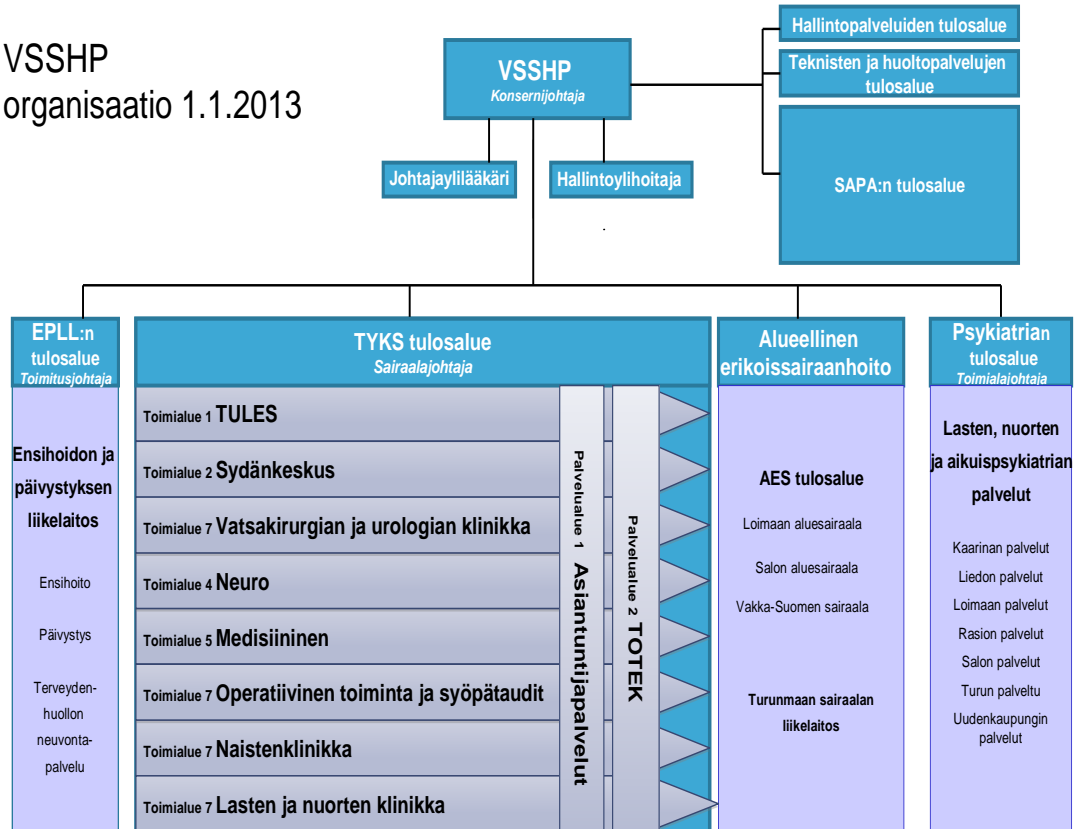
VSSHP
organisaatio 1.1.2013

VSSHP
Konsernijohtaja

Hallintopalveluiden tulosalue

Teknisten ja huoltopalvelujen tulosalue

SAPA:n tulosalue

Johtajaylilääkäri

Hallintoylihoitaja

EPLL:n tulosalue
Toimitusjohtaja

Ensihoidon ja päivystyksen liikelaitos

Ensihoito

Päivystys

Terveydenhuollon neuvontapalvelu

TYKS tulosalue
Sairaalajohtaja

Toimialue 1 TULES

Toimialue 2 Sydänkeskus

Toimialue 7 Vatsakirurgian ja urologian klinikka

Toimialue 4 Neuro

Toimialue 5 Medisiininen

Toimialue 7 Operatiivinen toiminta ja syöpätaudit

Toimialue 7 Naistenklinikka

Toimialue 7 Lasten ja nuorten klinikka

Palvelualue 1 Asiantuntijapalvelut

Palvelualue 2 TOTEK

Alueellinen erikoissairaanhoito

AES tulosalue

Loimaan aluesairaala

Salon aluesairaala

Vakka-Suomen sairaala

Turunmaan sairaalan liikelaitos

Psykiatrian tulosalue
Toimialajohtaja

Lasten, nuorten ja aikuispsykiatrian palvelut

Kaarinan palvelut

Liedon palvelut

Loimaan palvelut

Rasion palvelut

Salon palvelut

Turun palveltu

Uudenkaupungin palvelut